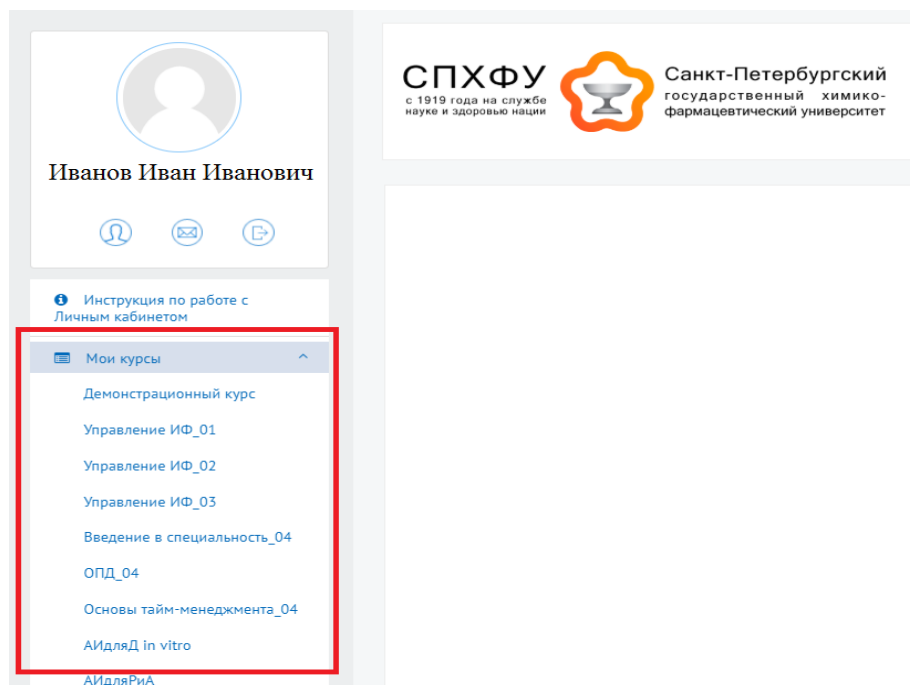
Иванов Иван Иванович

Инструкция по работе с Личным кабинетом

Мои курсы

Демонстрационный курс

Управление ИФ_01

Управление ИФ_02

Управление ИФ_03

Введение в специальность_04

ОПД_04

Основы тайм-менеджмента_04

АИдляД in vitro

АИдляРиА

СПХФУ
с 1919 года на службе науке и здоровью нации

Санкт-Петербургский государственный химико-фармацевтический университет